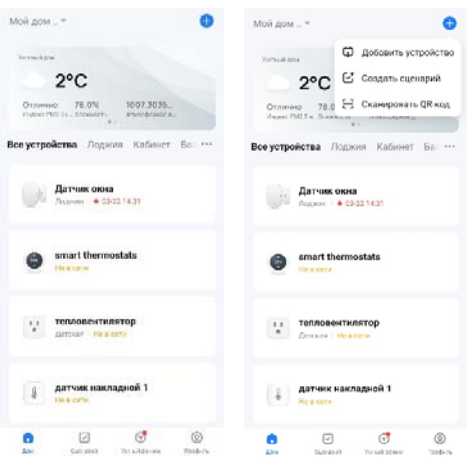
Мой дом ...

Уютный дом

2°C

Отлично 76.0% 1007.3035...

Индекс PM2.5 н... Влажность... 

Все устройства Лоджия Кабинет Ба

Датчик окна

Лоджия | 03-22 14:31

smart thermostats

Не в сети

тепловентилятор

Детская | Не в сети

датчик накладной 1

Не в сети

Дом Сценарий Устройства Профиль

Мой дом ...

Добавить устройство

Создать сценарий

Сканировать QR код

Уютный дом

2°C

Отлично 76.0%

Индекс PM2.5 н... 

Все устройства Лоджия Кабинет Ба

Датчик окна

Лоджия | 03-22 14:31

smart thermostats

Не в сети

тепловентилятор

Детская | Не в сети

датчик накладной 1

Не в сети

Дом Сценарий Устройства Профиль